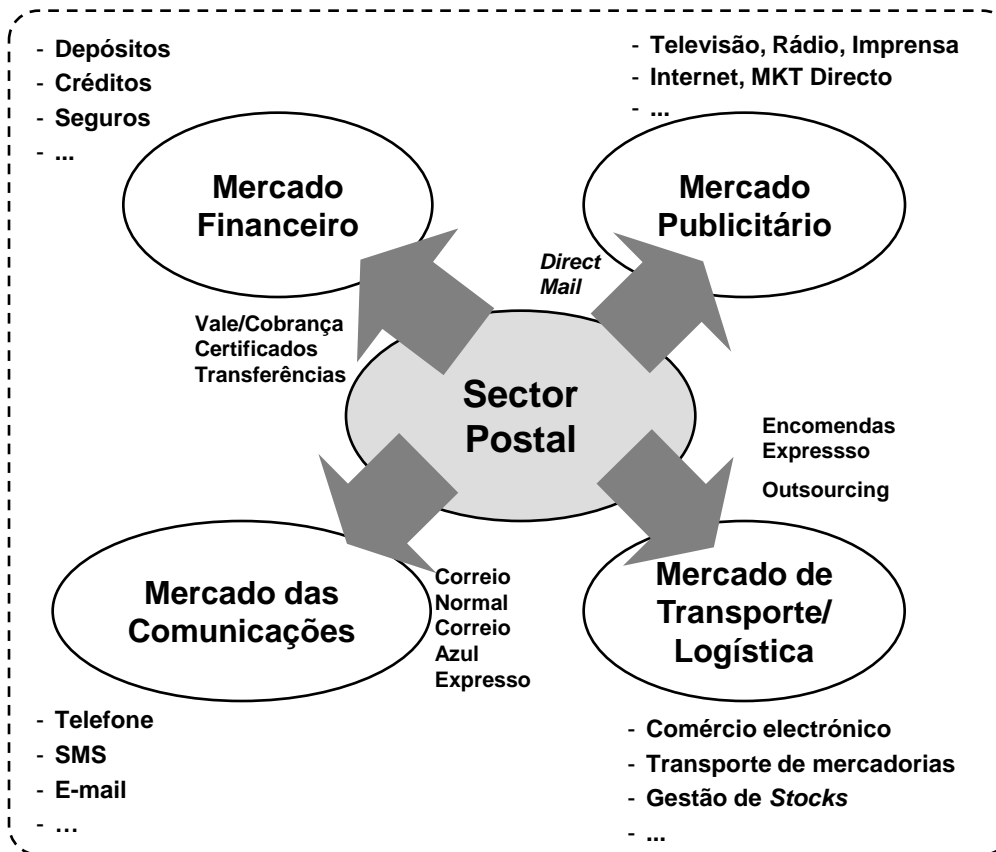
- Depósitos
- Créditos
- Seguros
- ...

- Televisão, Rádio, Imprensa
- Internet, MKT Directo
- ...

Mercado Financeiro

Mercado Publicitário

Direct Mail

Vale/Cobrança
Certificados
Transferências

Sector Postal

Encomendas
Expressso

Outsourcing

Mercado das Comunicações

Correio Normal
Correio Azul
Expresso

Mercado de Transporte/ Logística

- Telefone
- SMS
- E-mail
- …

- Comércio electrónico
- Transporte de mercadorias
- Gestão de Stocks
- ...